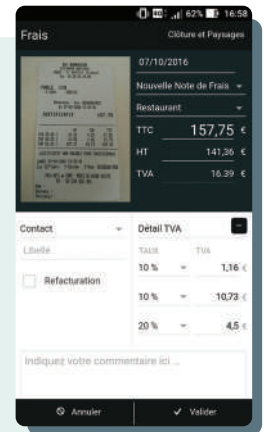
62% 16:58

Frais

Clôture et Paysages

07/10/2016

Nouvelle Note de Frais

Restaurant

TTC 157,75 €

HT 141,36 €

TVA 16,39 €

Contact

Libellé

Refacturation

Détail TVA

TAUX TVA

10 % 1,16 €

10 % 10,73 €

20 % 4,5 €

Indiquez votre commentaire ici ...

Annuler

Valider